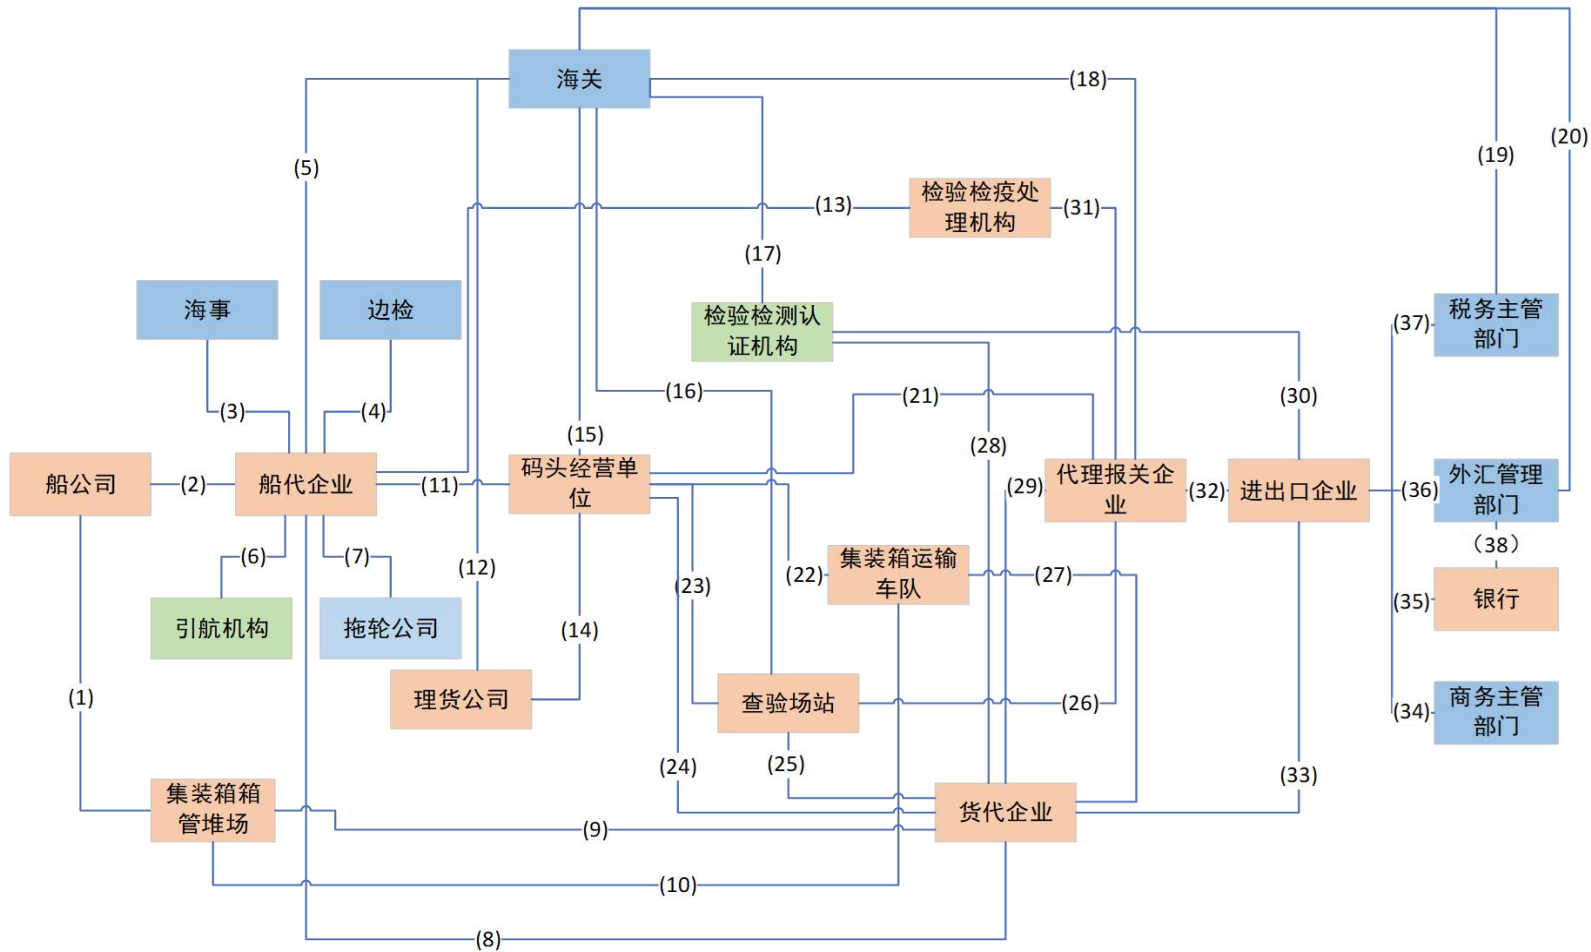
海关

(18)

(19)

(20)

(5)

(13)

检验检疫处理机构

(31)

(17)

海事

边检

检验检测认证机构

税务主管部门

(37)

(16)

(21)

(30)

(3)

(4)

(15)

(28)

船公司

(2)

船代企业

(11)

码头经营单位

(29)

代理报关企业

(32)

进出口企业

(36)

外汇管理部门

(6)

(7)

(12)

(23)

(22)

集装箱运输车队

(27)

(38)

引航机构

拖轮公司

(14)

(35)

银行

(1)

理货公司

查验场站

(26)

(34)

商务主管部门

(24)

(25)

(33)

集装箱箱管堆场

货代企业

(9)

(10)

(8)